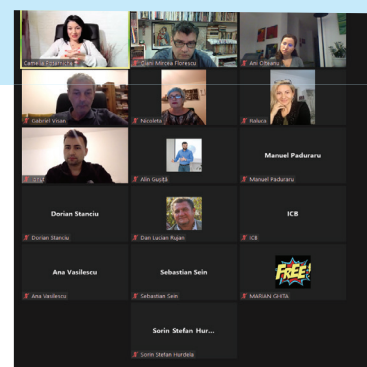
Camelia Tătărnicu
Dan Mircea Florescu
Ani Olteanu
Gabriel Vizan
Nicoleta
Raluca
ISTA
Alin Guștă
Manuel Paduraru
Manuel Paduraru
Dorian Stanciu
Dorian Stanciu
Dan Lucian Rujan
ICB
ICB
Ana Vasilescu
Ana Vasilescu
Sebastian Sein
Sebastian Sein
FREE!
MARIAN GHITA
Sorin Stefan Hur...
Sorin Stefan Hurdela